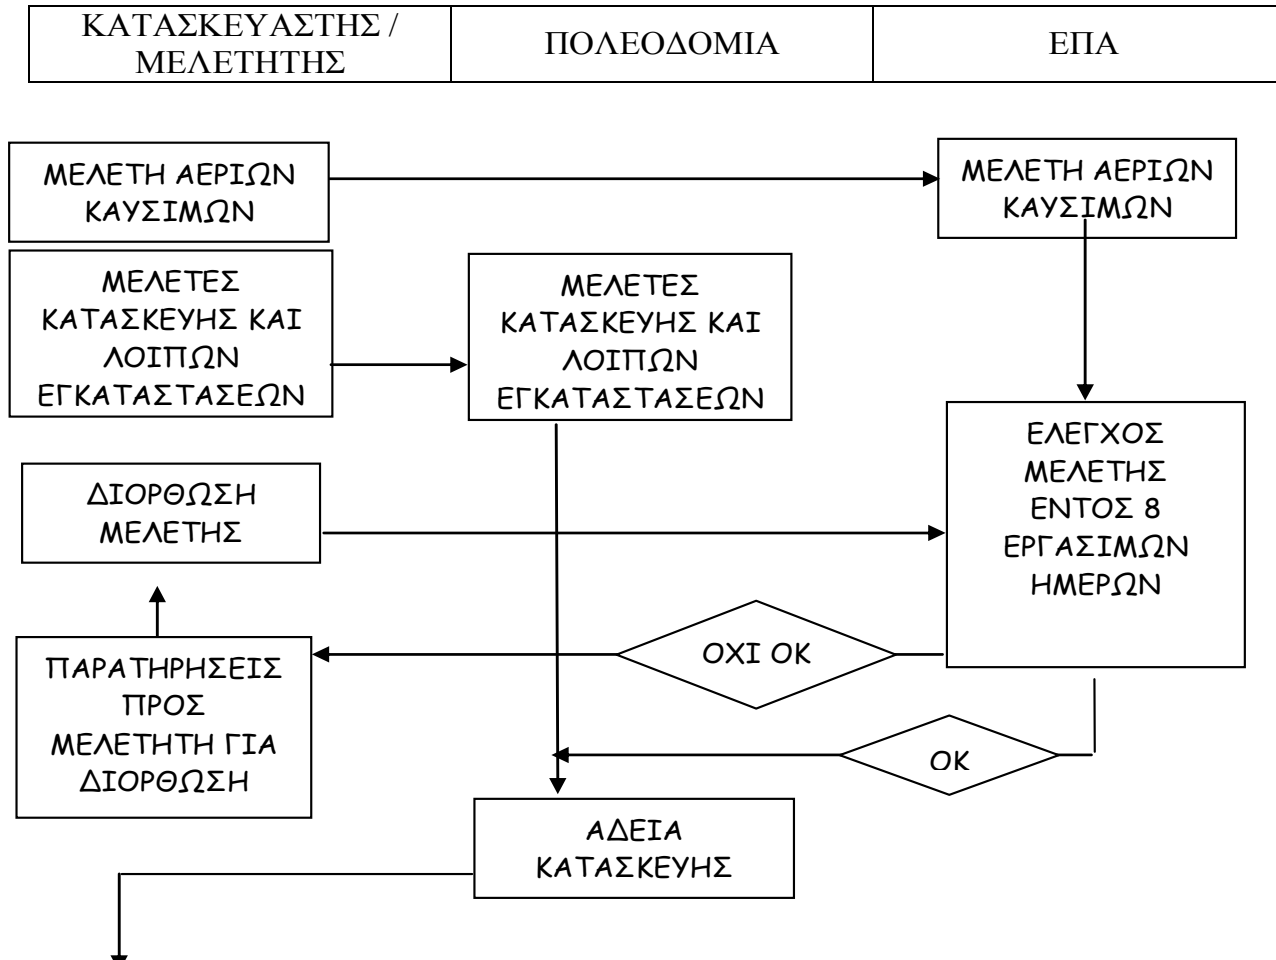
| ΚΑΤΑΣΚΕΥΑΣΤΗΣ / ΜΕΛΕΤΗΤΗΣ | ΠΟΛΕΟΔΟΜΙΑ | ΕΠΑ |
|---|---|---|

ΜΕΛΕΤΗ ΑΕΡΙΩΝ ΚΑΥΣΙΜΩΝ

ΜΕΛΕΤΗ ΑΕΡΙΩΝ ΚΑΥΣΙΜΩΝ

ΜΕΛΕΤΕΣ ΚΑΤΑΣΚΕΥΗΣ ΚΑΙ ΛΟΙΠΩΝ ΕΓΚΑΤΑΣΤΑΣΕΩΝ

ΜΕΛΕΤΕΣ ΚΑΤΑΣΚΕΥΗΣ ΚΑΙ ΛΟΙΠΩΝ ΕΓΚΑΤΑΣΤΑΣΕΩΝ

ΕΛΕΓΧΟΣ ΜΕΛΕΤΗΣ ΕΝΤΟΣ 8 ΕΡΓΑΣΙΜΩΝ ΗΜΕΡΩΝ

ΔΙΟΡΘΩΣΗ ΜΕΛΕΤΗΣ

ΟΧΙ ΟΚ

ΠΑΡΑΤΗΡΗΣΕΙΣ ΠΡΟΣ ΜΕΛΕΤΗΤΗ ΓΙΑ ΔΙΟΡΘΩΣΗ

ΟΚ

ΑΔΕΙΑ ΚΑΤΑΣΚΕΥΗΣ